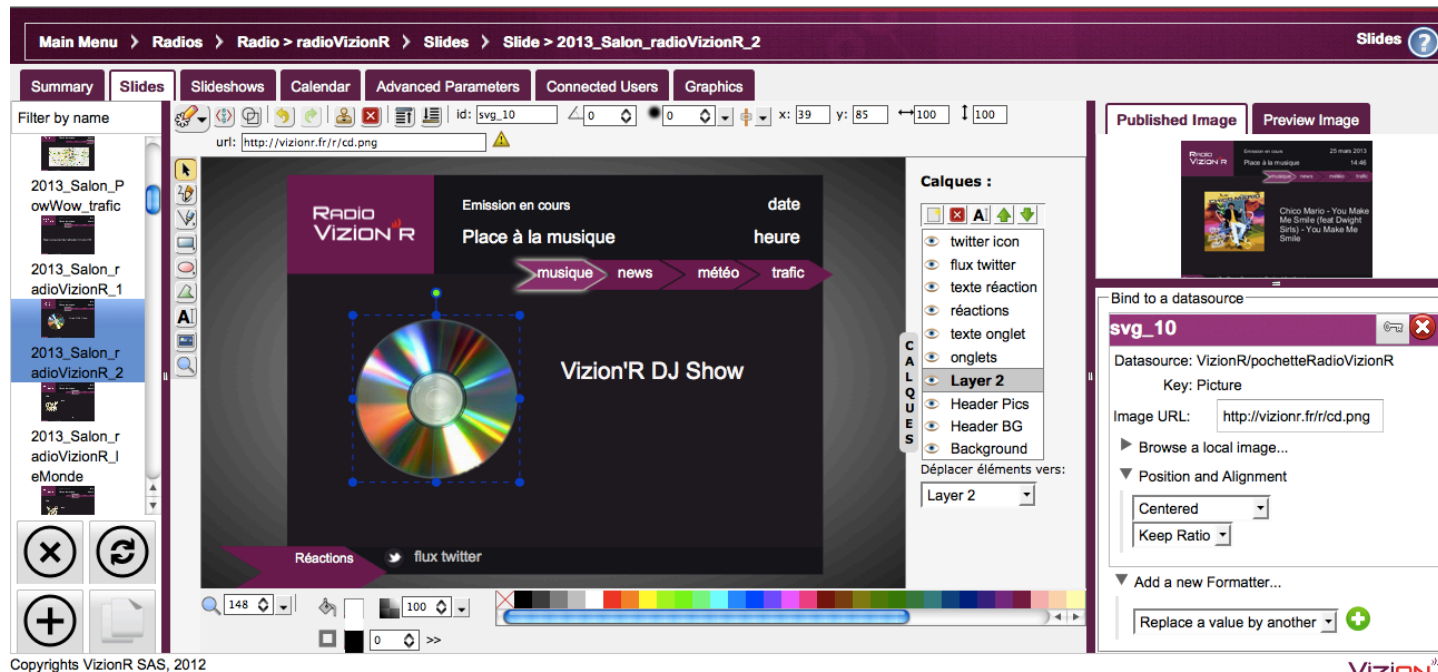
Main Menu › Radios › Radio > radioVizionR › Slides › Slide > 2013_Salon_radioVizionR_2

Slides ?

Summary | Slides | Slideshows | Calendar | Advanced Parameters | Connected Users | Graphics

Filter by name

2013_Salon_PowWow_trafic

2013_Salon_radioVizionR_1

2013_Salon_radioVizionR_2

2013_Salon_radioVizionR_leMonde

id: svg_10 0 0 x: 39 y: 85 100 100

url: http://vizionr.fr/r/cd.png

RADIO VIZION'R

Emission en cours

date

Place à la musique

heure

musique news météo trafic

Vizion'R DJ Show

Réactions

flux twitter

CALQUES

Calques :

twitter icon
flux twitter
texte réaction
réactions
texte onglet
onglets
Layer 2
Header Pics
Header BG
Background

Déplacer éléments vers:

Layer 2

148 100 0 >>

Published Image | Preview Image

Emission en cours 25 mars 2013
Place à la musique 14:46
Chico Mario - You Make Me Smile (feat Dwight Sirls) - You Make Me Smile

Bind to a datasource

svg_10

Datasource: VizionR/pochetteRadioVizionR

Key: Picture

Image URL: http://vizionr.fr/r/cd.png

Browse a local image...

Position and Alignment

Centered

Keep Ratio

Add a new Formatter...

Replace a value by another

Copyrights VizionR SAS, 2012

VizioN